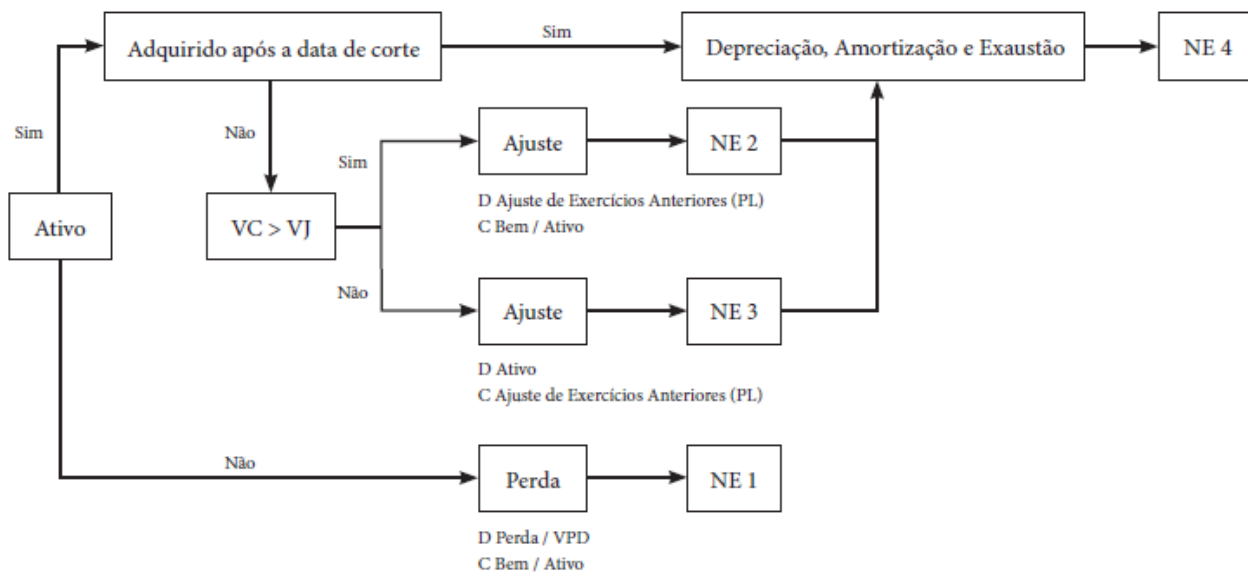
Adquirido após a data de corte

Sim

Depreciação, Amortização e Exaustão

NE 4

Sim

Não

Sim

Ajuste

NE 2

D Ajuste de Exercícios Anteriores (PL)
C Bem / Ativo

Ativo

VC > VJ

Não

Ajuste

NE 3

D Ativo
C Ajuste de Exercícios Anteriores (PL)

Não

Perda

NE 1

D Perda / VPD
C Bem / Ativo